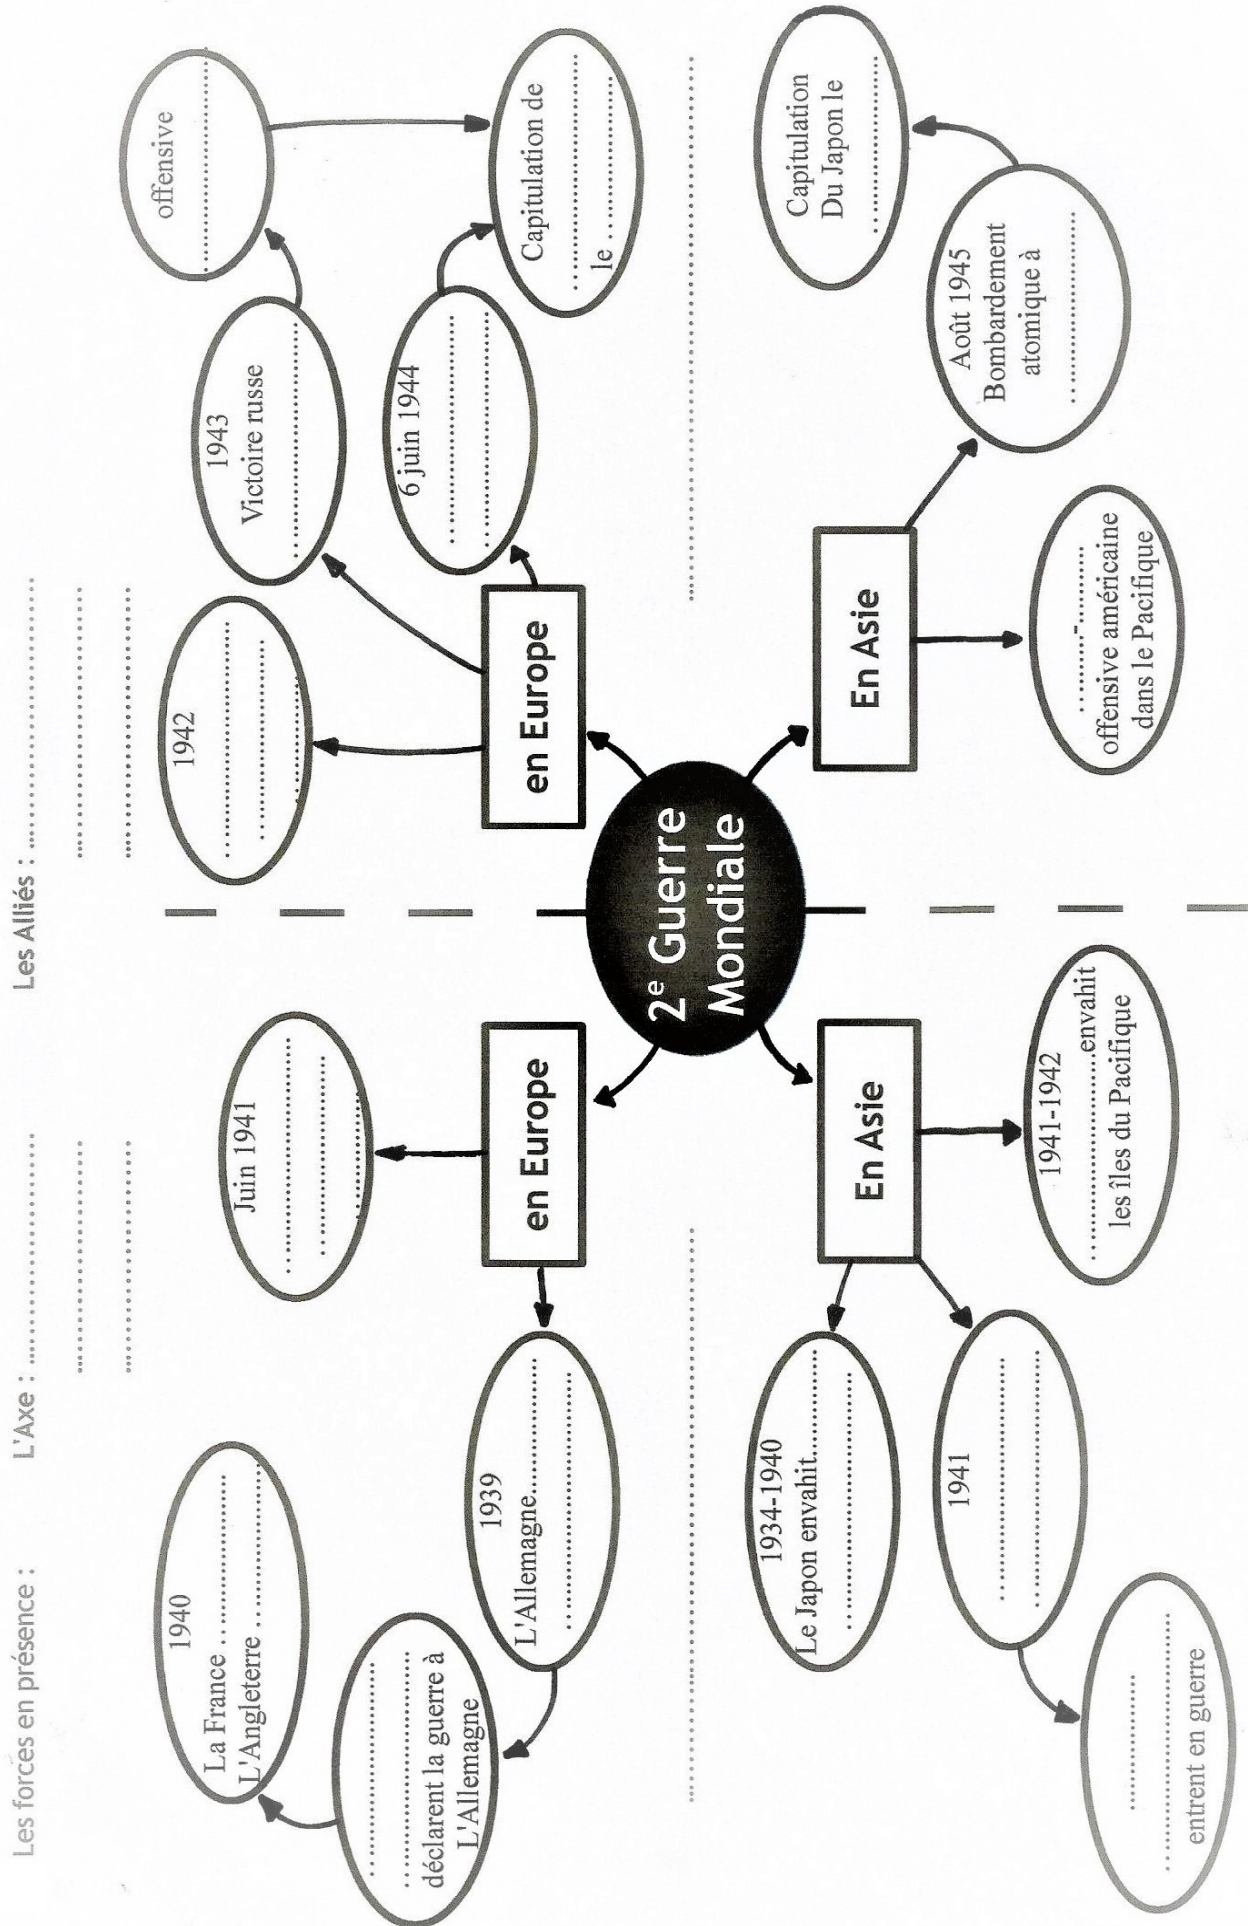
Les forces en présence :

L'Axe : ..........................
..........................
..........................

Les Alliés : ..........................
..........................
..........................

2e Guerre Mondiale

en Europe

1939
L'Allemagne..........................
..........................

..........................
déclarent la guerre à
L'Allemagne

1940
La France ..........................
L'Angleterre ..........................

Juin 1941
..........................
..........................

En Asie

1934-1940
Le Japon envahit..........................
..........................

1941
..........................
..........................

..........................
..........................
entrent en guerre

1941-1942
..........................envahit
les îles du Pacifique

en Europe

1942
..........................
..........................

1943
Victoire russe
..........................

offensive
..........................

6 juin 1944
..........................

Capitulation de
..........................
le ..........................

En Asie

..........-..........
offensive américaine
dans le Pacifique

Août 1945
Bombardement
atomique à
..........................

Capitulation
Du Japon le
..........................